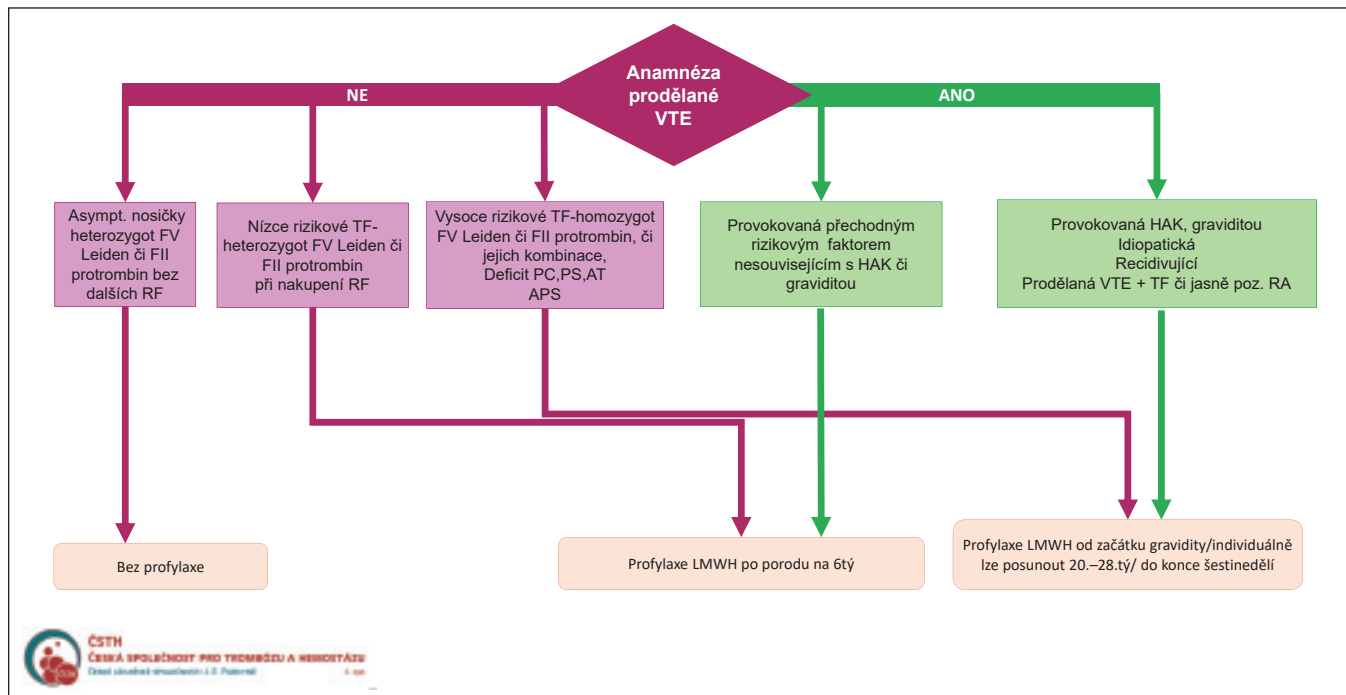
Anamnéza prodělané VTE

NE

ANO

Asympt. nosičky heterozygot FV Leiden či FII protrombin bez dalších RF

Nízce rizikové TF-heterozygot FV Leiden či FII protrombin při nakupení RF

Vysoce rizikové TF-homozygot FV Leiden či FII protrombin, či jejich kombinace, Deficit PC,PS,AT APS

Provokovaná přechodným rizikovým faktorem nesouvisejícím s HAK či graviditou

Provokovaná HAK, graviditou Idiopatická Recidivující Prodělaná VTE + TF či jasně poz. RA

Bez profylaxe

Profylaxe LMWH po porodu na 6tý

Profylaxe LMWH od začátku gravidity/individuálně lze posunout 20.–28.tý/ do konce šestinedělí

ČSTH
ČESKÁ SPOLEČNOST PRO TROMBÓZU A HEMOSTÁZU
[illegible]